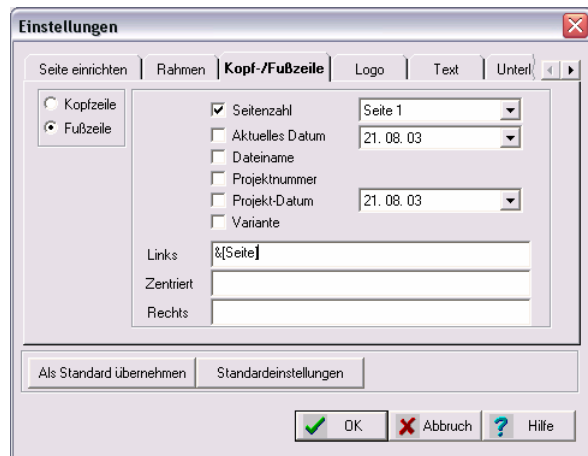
Einstellungen

Seite einrichten | Rahmen | Kopf-/Fußzeile | Logo | Text | Unterl

Kopfzeile
Fußzeile

Seitenzahl — Seite 1
Aktuelles Datum — 21. 08. 03
Dateiname
Projektnummer
Projekt-Datum — 21. 08. 03
Variante

Links — &[Seite]
Zentriert
Rechts

Als Standard übernehmen | Standardeinstellungen

OK | Abbruch | Hilfe